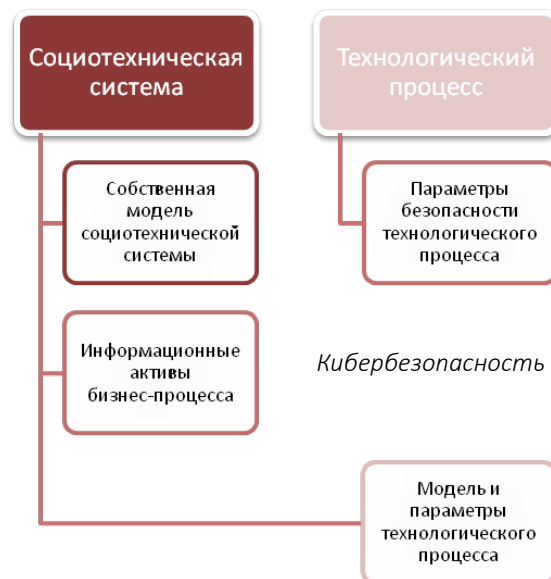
Социотехническая система

Технологический процесс

Собственная модель социотехнической системы

Параметры безопасности технологического процесса

Информационные активы бизнес-процесса

Кибербезопасность

Модель и параметры технологического процесса